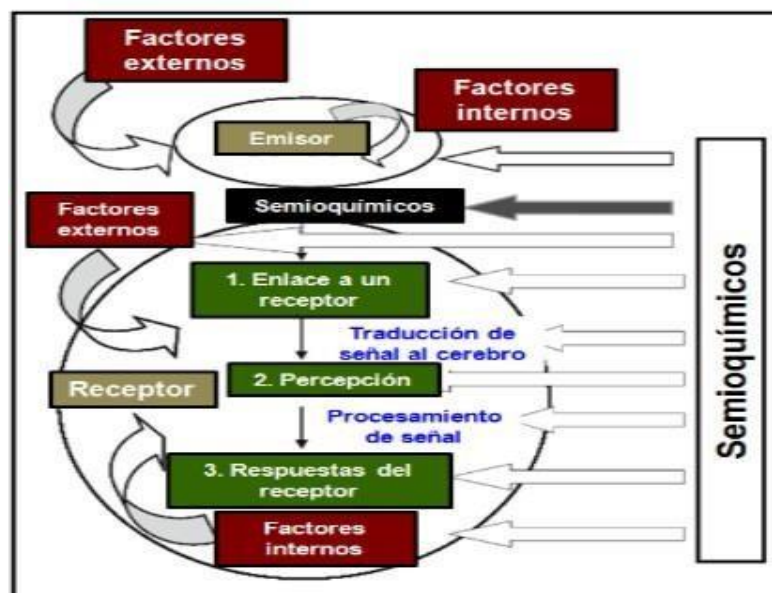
Factores externos

Factores internos

Emisor

Semioquímicos

Factores externos

1. Enlace a un receptor

Traducción de señal al cerebro

Receptor

2. Percepción

Procesamiento de señal

3. Respuestas del receptor

Factores internos

Semioquímicos